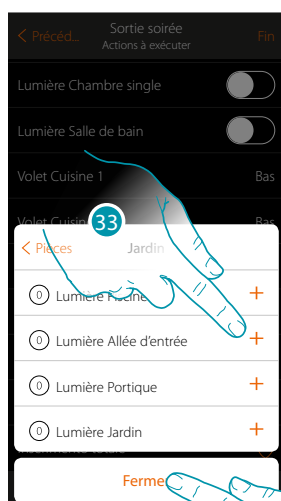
< Précéd... Sortie soirée Actions à exécuter Fin

Lumière Chambre single

Lumière Salle de bain

Volet Cuisine 1 Bas

Volet Cuisin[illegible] Bas

33

< Pieces Jardin

0 Lumière Piscine +

0 Lumière Allée d'entrée +

0 Lumière Portique +

0 Lumière Jardin +

Ferme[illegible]